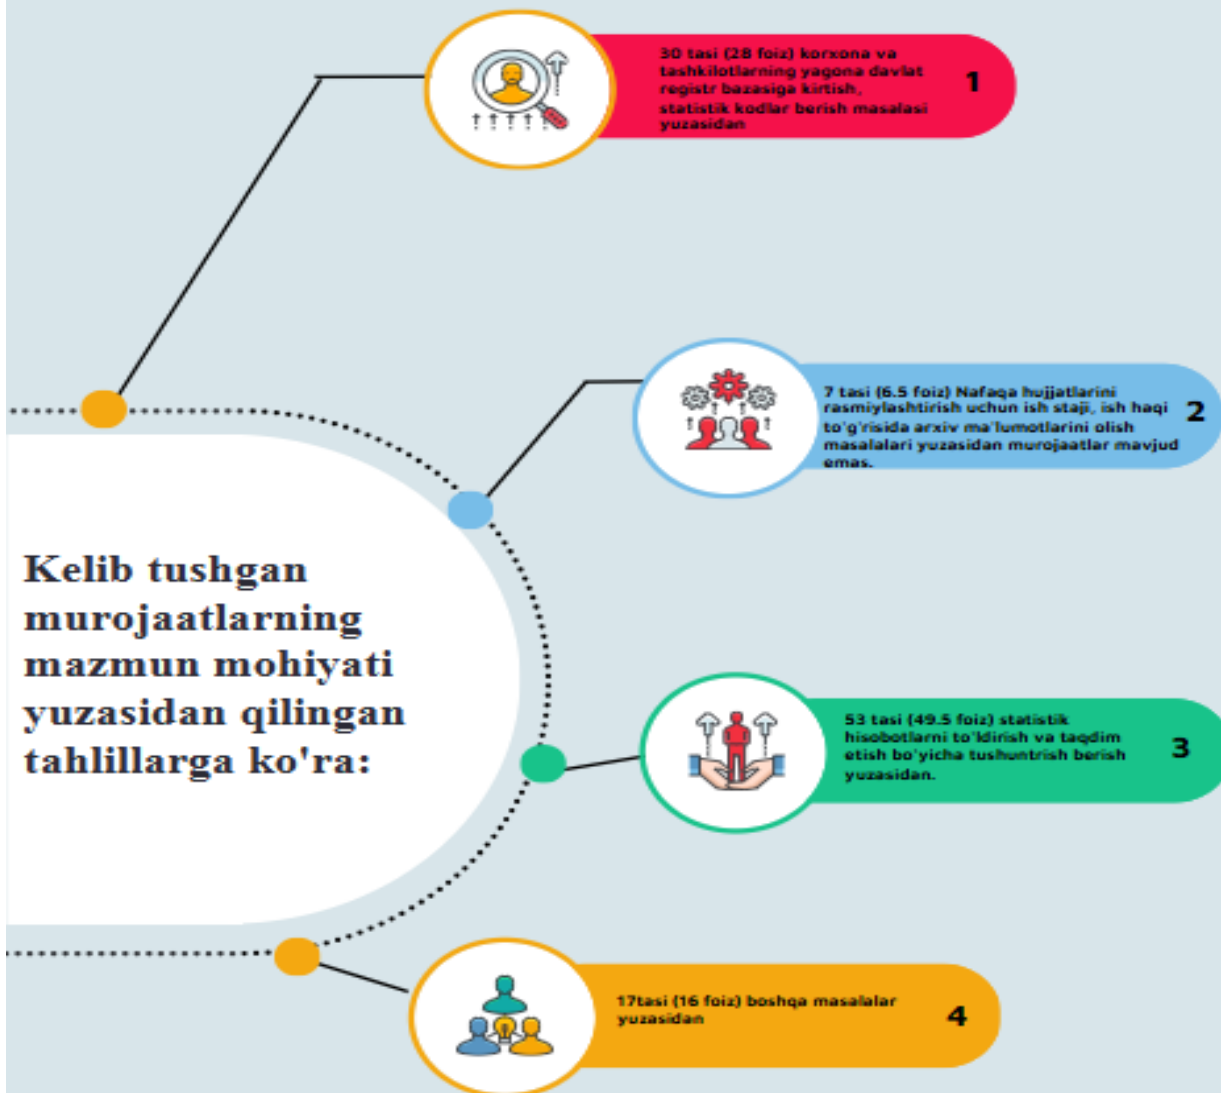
Kelib tushgan murojaatlarning mazmun mohiyati yuzasidan qilingan tahlillarga ko'ra:

30 tasi (28 foiz) korxona va tashkilotlarning yagona davlat registr bazasiga kirtish, statistik kodlar berish masalasi yuzasidan

1

7 tasi (6.5 foiz) Nafaqa hujjatlarini rasmiylashtirish uchun ish staji, ish haqi to'g'risida arxiv ma'lumotlarini olish masalalari yuzasidan murojaatlar mavjud emas.

2

53 tasi (49.5 foiz) statistik hisobotlarni to'ldirish va taqdim etish bo'yicha tushuntrish berish yuzasidan.

3

17tasi (16 foiz) boshqa masalalar yuzasidan

4